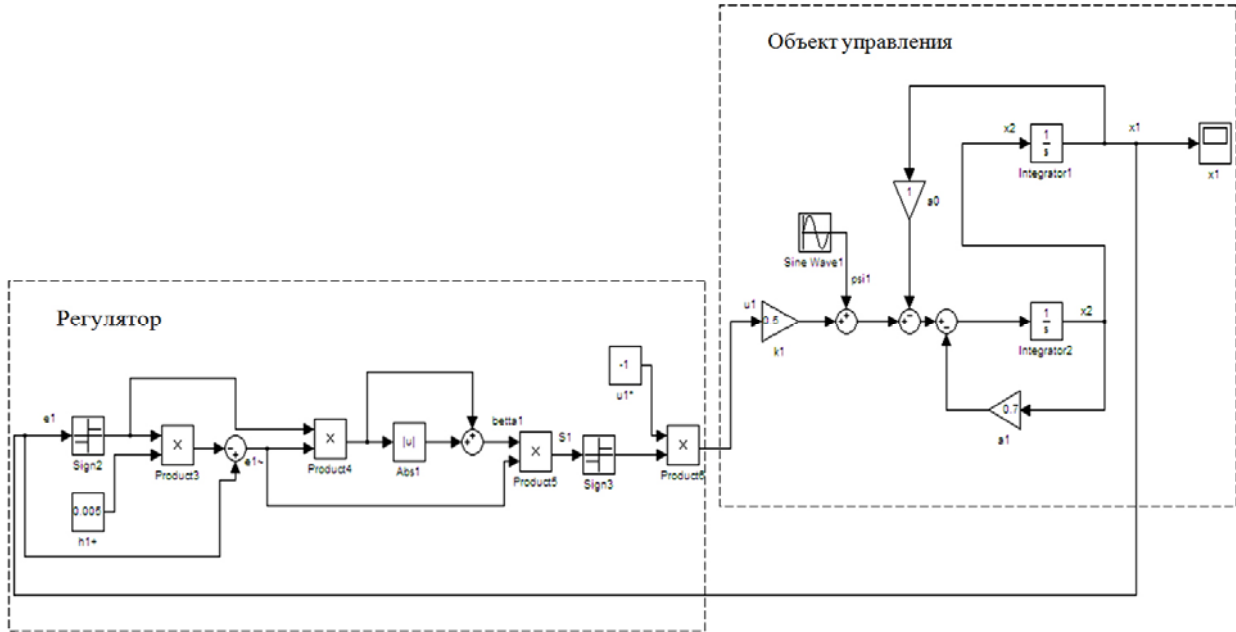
Объект управления

x2
$\frac{1}{s}$
Integrator1
x1
x1
1
a0
Sine Wave1
psi1
u1
0.5
k1
$\frac{1}{s}$
Integrator2
x2
0.7
a1

Регулятор

-1
u1*
e1
Sign2
×
Product3
e1-
×
Product4
|u|
Abs1
betta1
×
Product5
S1
Sign3
×
Product6
0.005
h1+